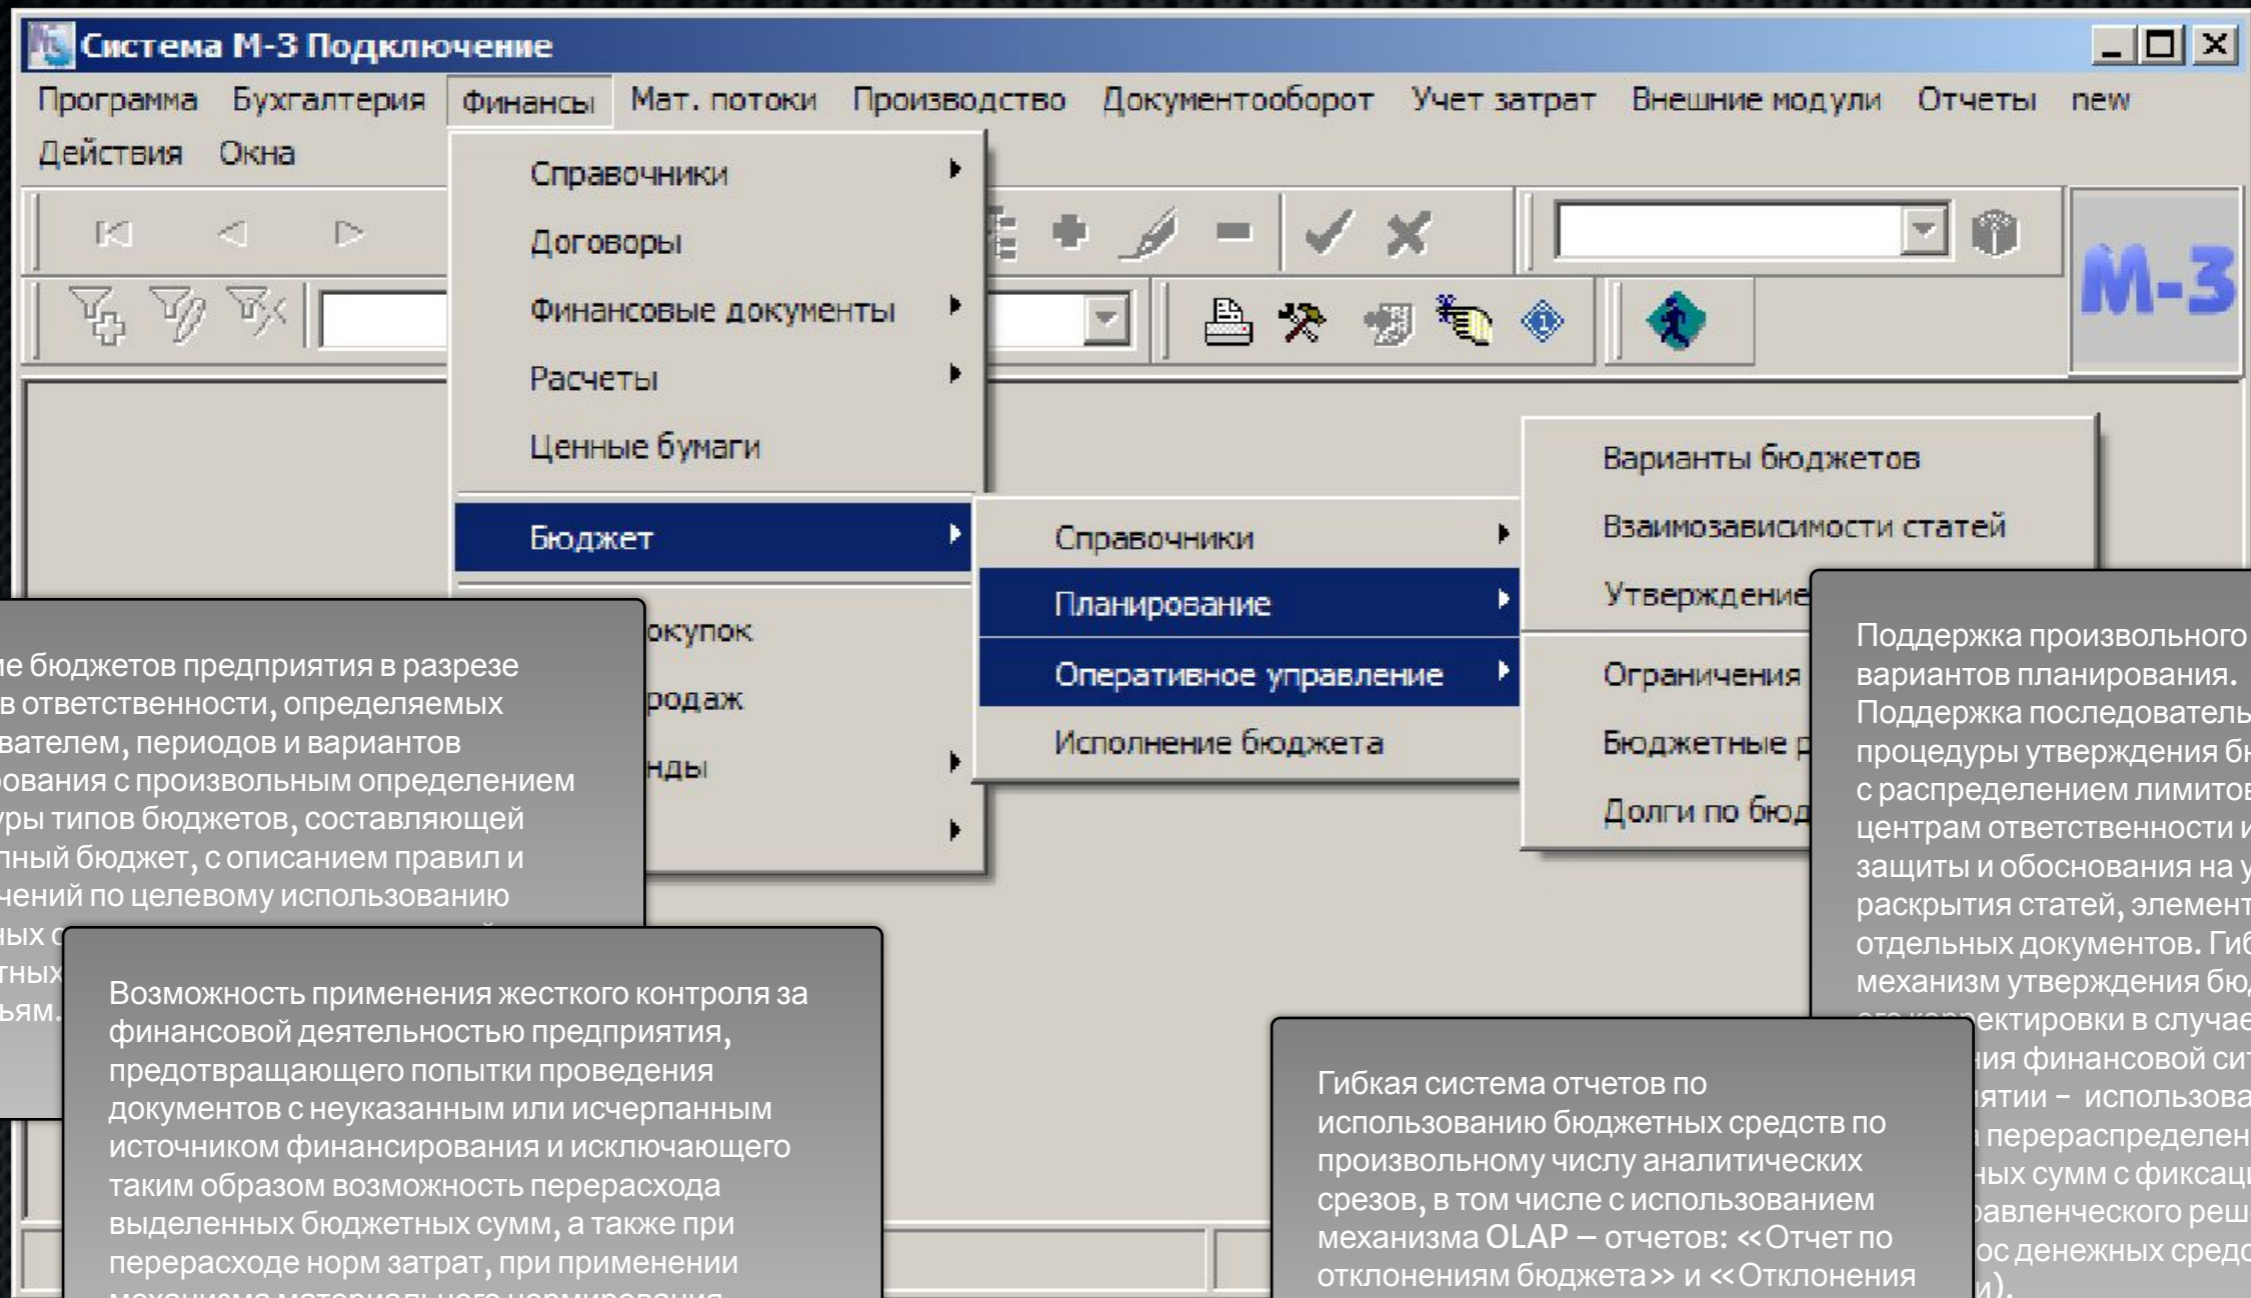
Система М-3 Подключение

Программа Бухгалтерия Финансы Мат. потоки Производство Документооборот Учет затрат Внешние модули Отчеты new Действия Окна

Справочники
Договоры
Финансовые документы
Расчеты
Ценные бумаги
Бюджет
окупок
родаж
нды

Справочники
Планирование
Оперативное управление
Исполнение бюджета

Варианты бюджетов
Взаимозависимости статей
Утверждение
Ограничения
Бюджетные р
Долги по бюд

М-3

е бюджетов предприятия в разрезе в ответственности, определяемых вателем, периодов и вариантов ования с произвольным определением ры типов бюджетов, составляющей лный бюджет, с описанием правил и нений по целевому использованию ных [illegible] тных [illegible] ьям.

Возможность применения жесткого контроля за финансовой деятельностью предприятия, предотвращающего попытки проведения документов с неуказанным или исчерпанным источником финансирования и исключающего таким образом возможность перерасхода выделенных бюджетных сумм, а также при перерасходе норм затрат, при применении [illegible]

Гибкая система отчетов по использованию бюджетных средств по произвольному числу аналитических срезов, в том числе с использованием механизма OLAP – отчетов: «Отчет по отклонениям бюджета» и «Отклонения

Поддержка произвольного вариантов планирования. Поддержка последователь процедуры утверждения бю с распределением лимитов центрам ответственности и защиты и обоснования на у раскрытия статей, элемент отдельных документов. Гиб механизм утверждения бюд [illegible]ектировки в случае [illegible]ия финансовой сит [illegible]ятии – использова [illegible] перераспределен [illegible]ных сумм с фиксац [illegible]авленческого реш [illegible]ос денежных средс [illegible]и).